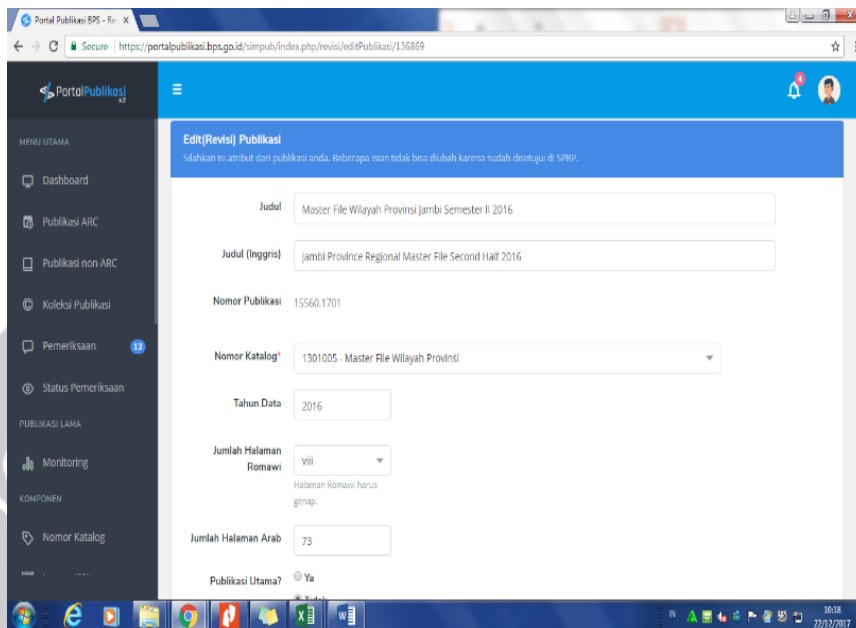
Portal Publikasi BPS - Re X

Secure | https://portalpublikasi.bps.go.id/simpub/index.php/revisi/editPublikasi/136869

PortalPublikasi v.2

4

MENU UTAMA

Dashboard

Publikasi ARC

Publikasi non-ARC

Koleksi Publikasi

Pemeriksaan 12

Status Pemeriksaan

PUBLIKASI LAMA

Monitoring

KOMPONEN

Nomor Katalog

Edit(Revisi) Publikasi

Silahkan isi atribut dari publikasi anda. Beberapa isian tidak bisa diubah karena sudah disetujui di SPRP.

Judul Master File Wilayah Provinsi Jambi Semester II 2016

Judul (Inggris) Jambi Province Regional Master File Second Half 2016

Nomor Publikasi 15560.1701

Nomor Katalog* 1301005 - Master File Wilayah Provinsi

Tahun Data 2016

Jumlah Halaman Romawi viii

Halaman Romawi harus genap.

Jumlah Halaman Arab 73

Publikasi Utama? Ya

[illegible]

IN 10:18 22/12/2017